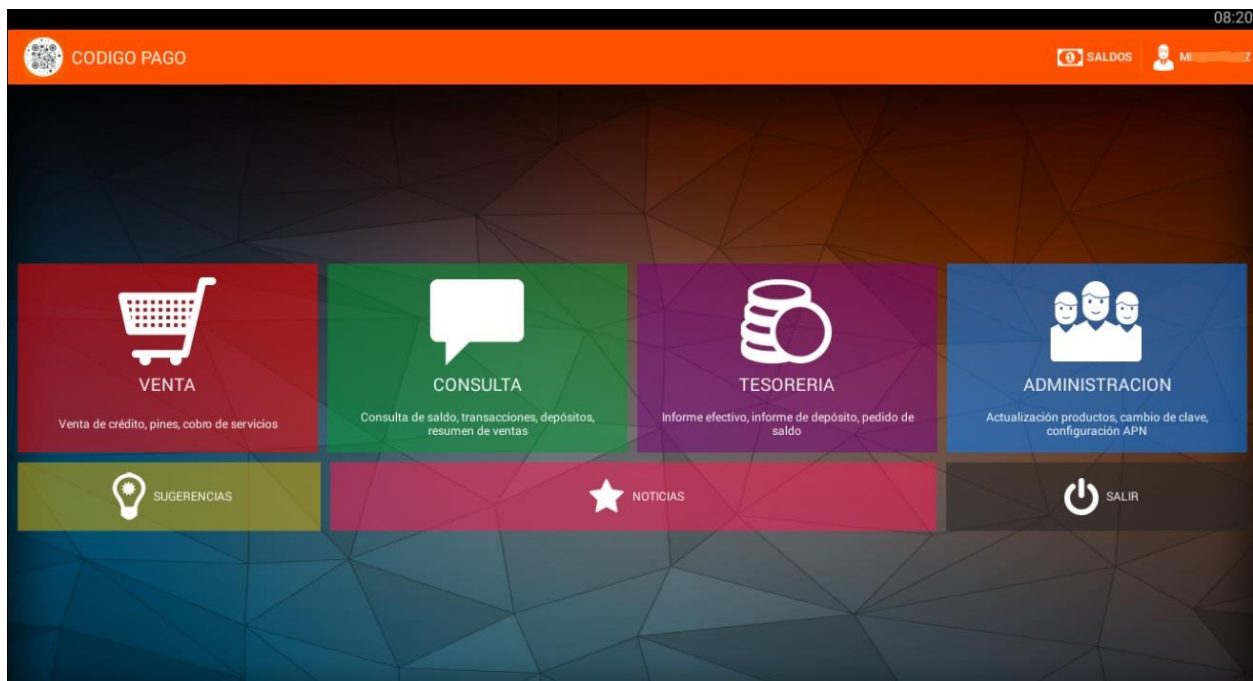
08:20

CODIGO PAGO

SALDOS MI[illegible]Z

VENTA

Venta de crédito, pines, cobro de servicios

CONSULTA

Consulta de saldo, transacciones, depósitos, resumen de ventas

TESORERIA

Informe efectivo, informe de depósito, pedido de saldo

ADMINISTRACION

Actualización productos, cambio de clave, configuración APN

SUGERENCIAS

NOTICIAS

SALIR